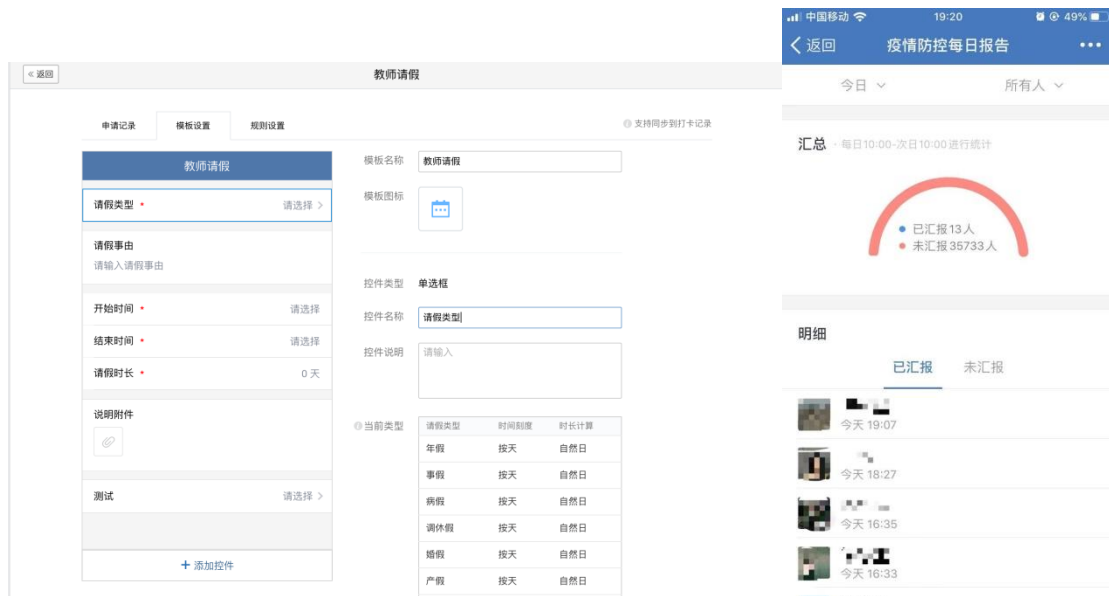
« 返回

教师请假

申请记录　模板设置　规则设置

支持同步到打卡记录

教师请假

请假类型 •　请选择 >

请假事由
请输入请假事由

开始时间 •　请选择

结束时间 •　请选择

请假时长 •　0 天

说明附件

测试　请选择 >

+ 添加控件

模板名称　教师请假

模板图标

控件类型　单选框

控件名称　请假类型

控件说明　请输入

当前类型

| 请假类型 | 时间刻度 | 时长计算 |
|---|---|---|
| 年假 | 按天 | 自然日 |
| 事假 | 按天 | 自然日 |
| 病假 | 按天 | 自然日 |
| 调休假 | 按天 | 自然日 |
| 婚假 | 按天 | 自然日 |
| 产假 | 按天 | 自然日 |

中国移动　19:20　49%

< 返回　疫情防控每日报告　•••

今日 ∨　所有人 ∨

汇总 · 每日10:00-次日10:00进行统计

• 已汇报13人
• 未汇报35733人

明细

已汇报　未汇报

今天 19:07

今天 18:27

今天 16:35

今天 16:33